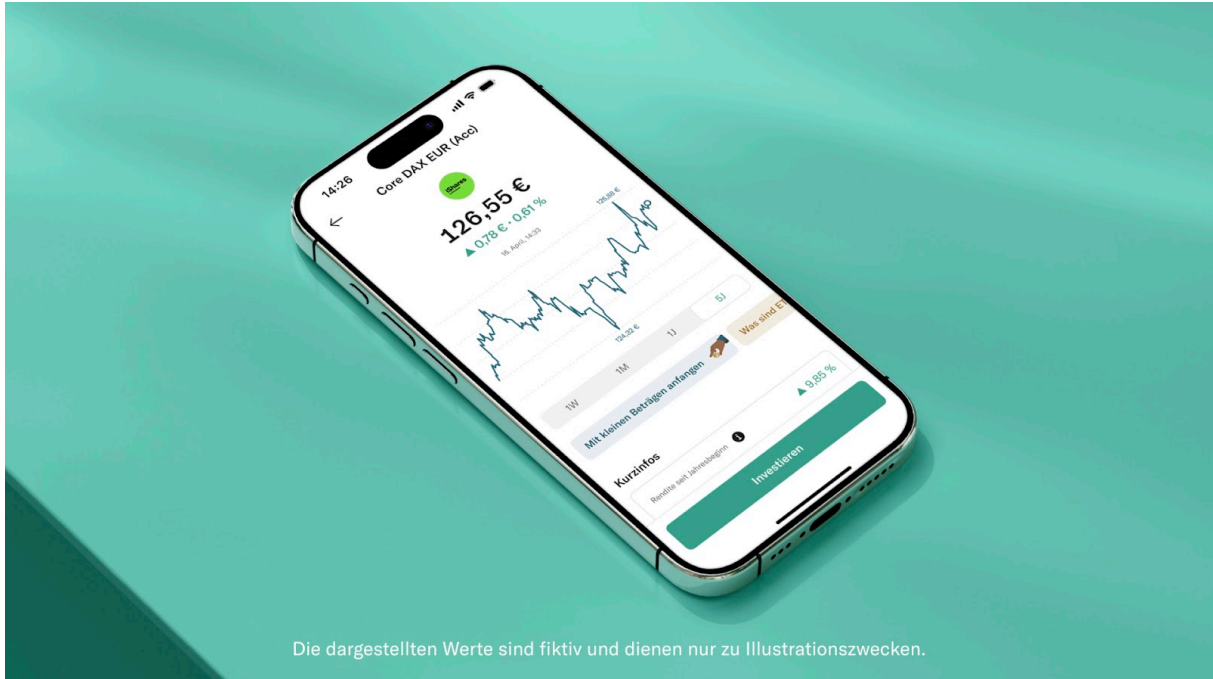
14:26

Core DAX EUR (Acc)

iShares

126,55 €

▲ 0,78 € · 0,61 %

16. April, 14:33

126,88 €

124,32 €

1W

1M

1J

5J

Mit kleinen Beträgen anfangen

Was sind E

Kurzinfos

Rendite seit Jahresbeginn

▲ 9,85 %

Investieren

Die dargestellten Werte sind fiktiv und dienen nur zu Illustrationszwecken.